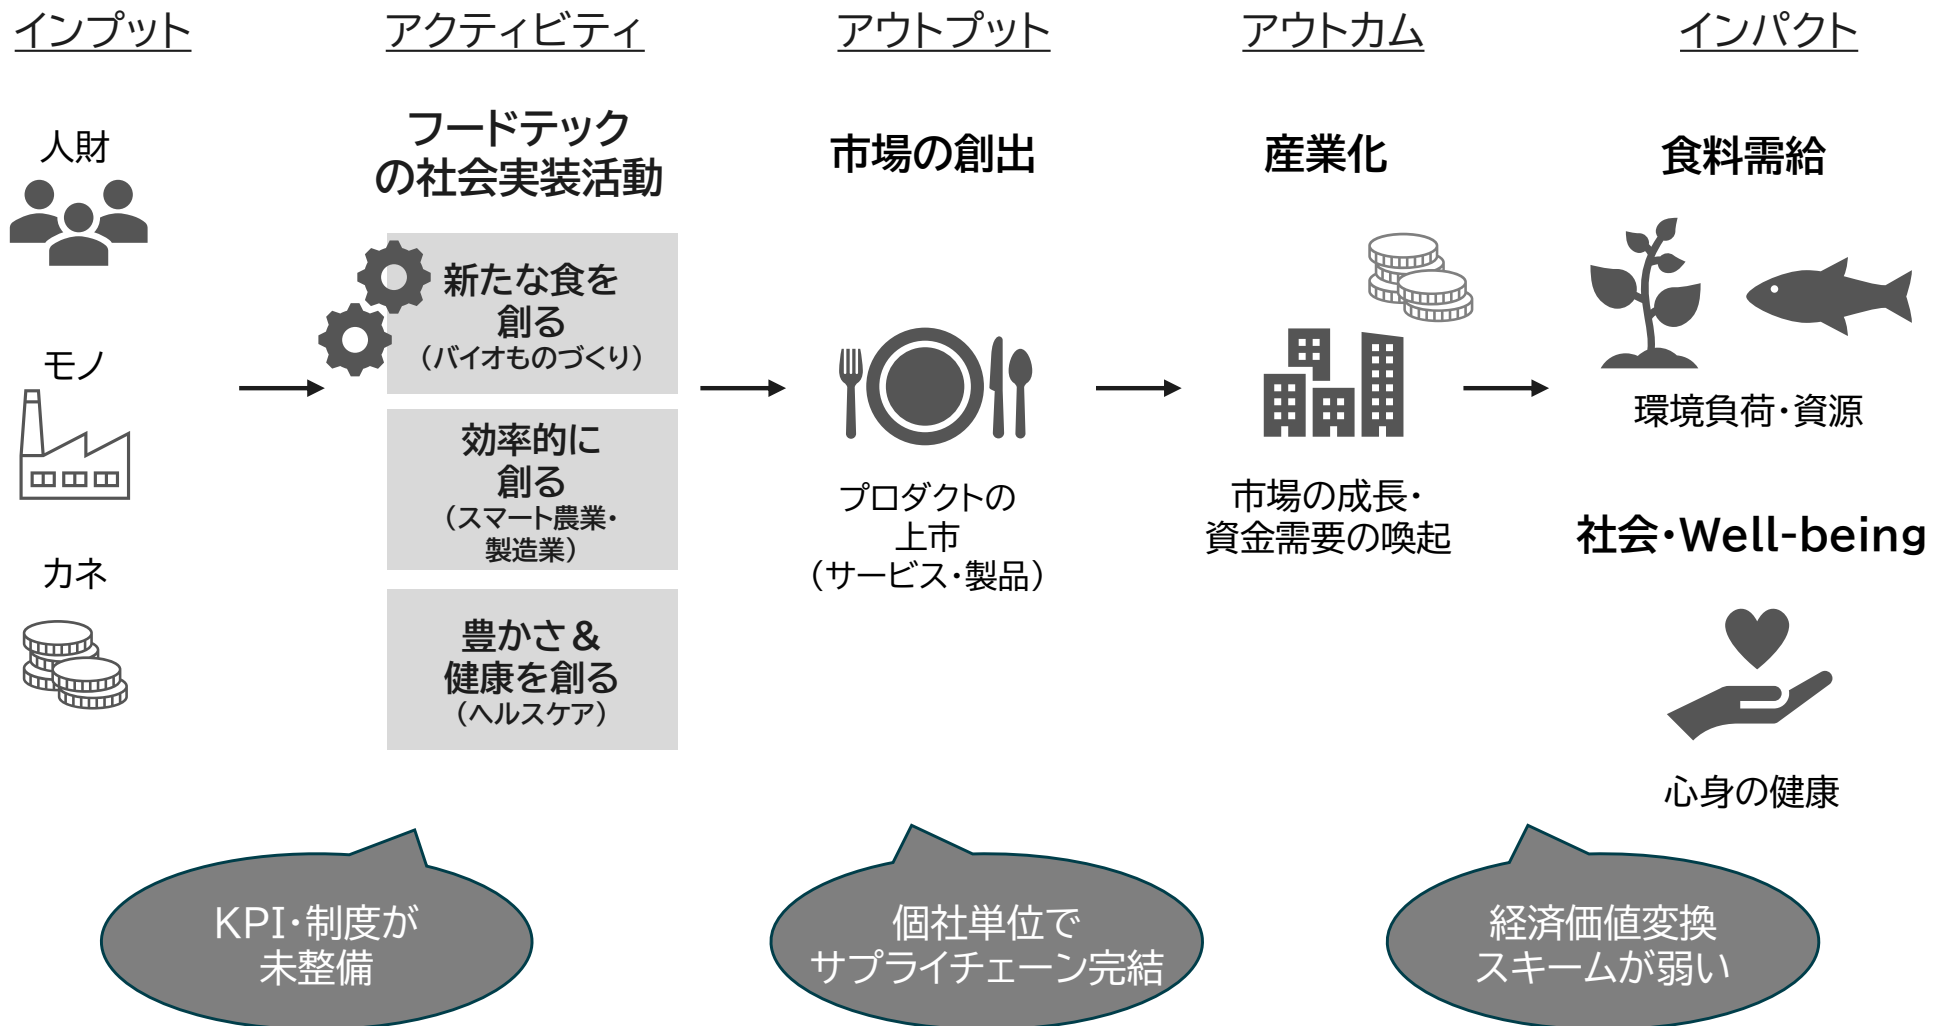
インプット

人財

モノ

カネ

アクティビティ

フードテックの社会実装活動

新たな食を創る
（バイオものづくり）

効率的に創る
（スマート農業・製造業）

豊かさ＆健康を創る
（ヘルスケア）

アウトプット

市場の創出

プロダクトの上市
（サービス・製品）

アウトカム

産業化

市場の成長・資金需要の喚起

インパクト

食料需給

環境負荷・資源

社会・Well-being

心身の健康

KPI・制度が未整備

個社単位でサプライチェーン完結

経済価値変換スキームが弱い